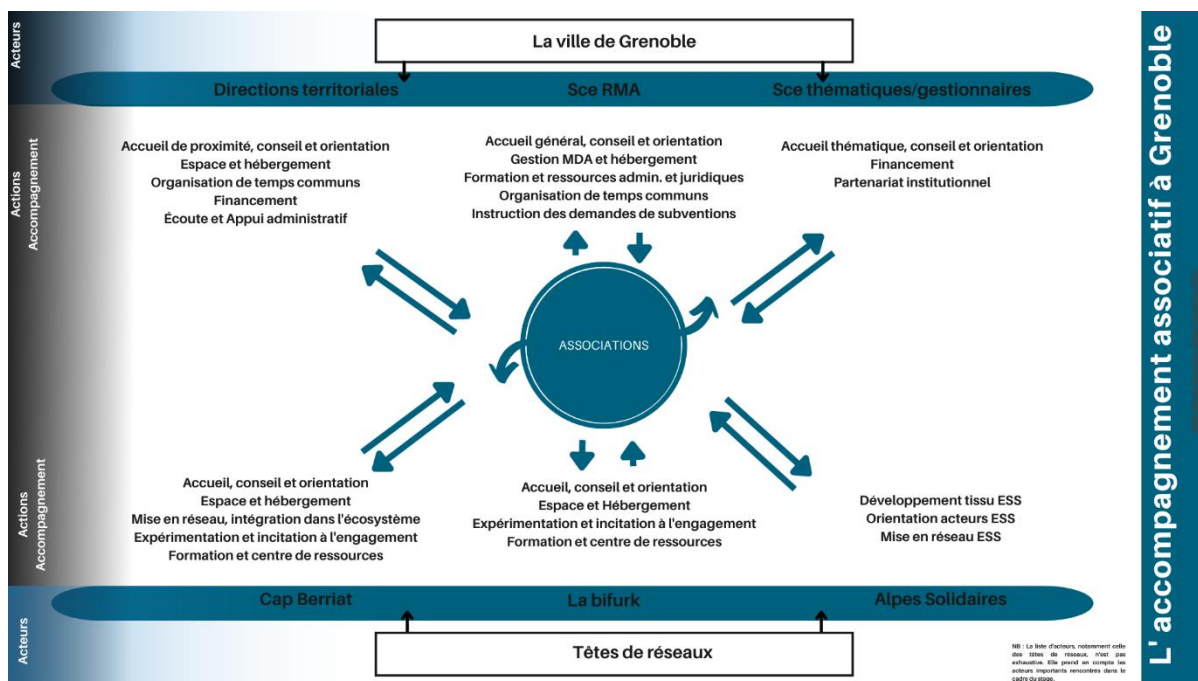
Acteurs

La ville de Grenoble

Directions territoriales

Sce RMA

Sce thématiques/gestionnaires

Actions Accompagnement

Accueil de proximité, conseil et orientation
Espace et hébergement
Organisation de temps communs
Financement
Écoute et Appui administratif

Accueil général, conseil et orientation
Gestion MDA et hébergement
Formation et ressources admin. et juridiques
Organisation de temps communs
Instruction des demandes de subventions

Accueil thématique, conseil et orientation
Financement
Partenariat institutionnel

ASSOCIATIONS

Actions Accompagnement

Accueil, conseil et orientation
Espace et hébergement
Mise en réseau, intégration dans l'écosystème
Expérimentation et incitation à l'engagement
Formation et centre de ressources

Accueil, conseil et orientation
Espace et Hébergement
Expérimentation et incitation à l'engagement
Formation et centre de ressources

Développement tissu ESS
Orientation acteurs ESS
Mise en réseau ESS

Cap Berriat

La bifurk

Alpes Solidaires

Acteurs

Têtes de réseaux

NB : La liste d'acteurs, notamment celle des têtes de réseaux, n'est pas exhaustive. Elle prend en compte les acteurs importants rencontrés dans le cadre du stage.

L' accompagnement associatif à Grenoble